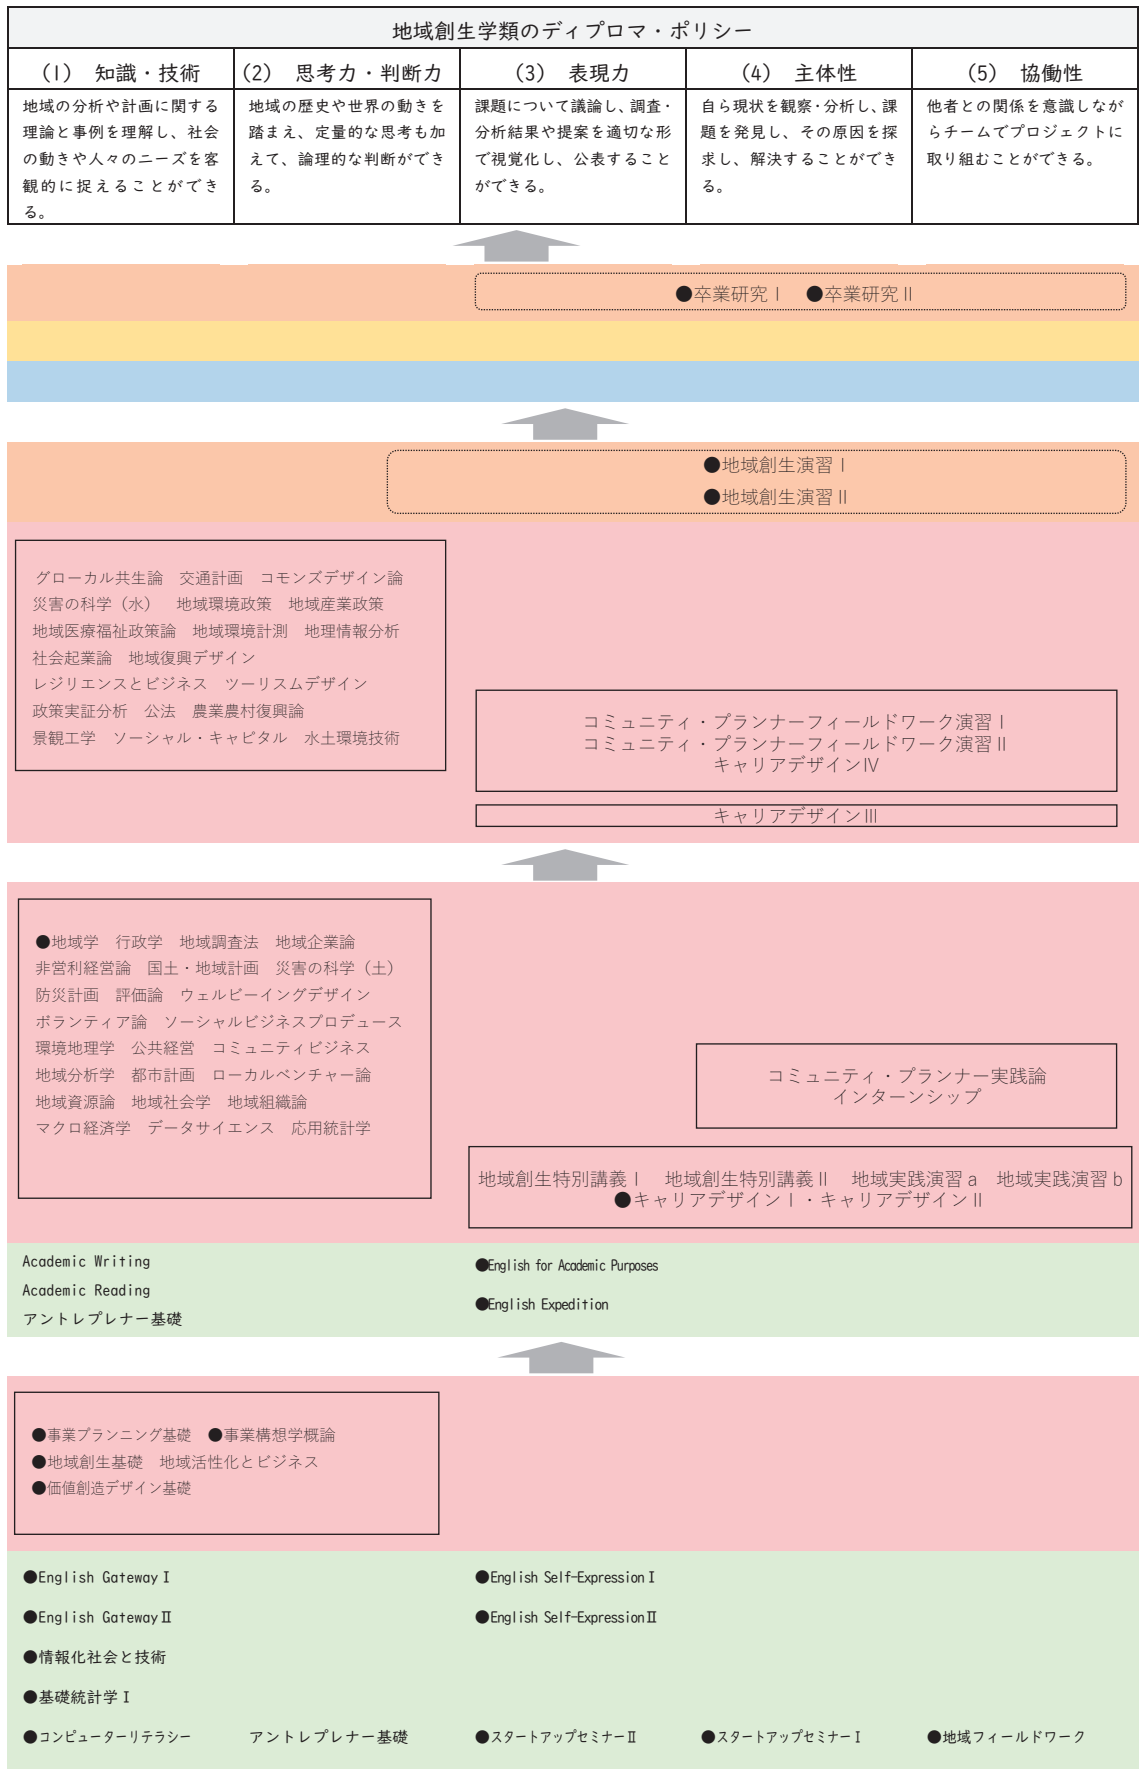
地域創生学類のディプロマ・ポリシー

| (1) 知識・技術 | (2) 思考力・判断力 | (3) 表現力 | (4) 主体性 | (5) 協働性 |
|---|---|---|---|---|
| 地域の分析や計画に関する理論と事例を理解し、社会の動きや人々のニーズを客観的に捉えることができる。 | 地域の歴史や世界の動きを踏まえ、定量的な思考も加えて、論理的な判断ができる。 | 課題について議論し、調査・分析結果や提案を適切な形で視覚化し、公表することができる。 | 自ら現状を観察・分析し、課題を発見し、その原因を探求し、解決することができる。 | 他者との関係を意識しながらチームでプロジェクトに取り組むことができる。 |

●卒業研究Ⅰ ●卒業研究Ⅱ

●地域創生演習Ⅰ
●地域創生演習Ⅱ

グローカル共生論 交通計画 コモンズデザイン論
災害の科学（水） 地域環境政策 地域産業政策
地域医療福祉政策論 地域環境計画 地理情報分析
社会起業論 地域復興デザイン
レジリエンスとビジネス ツーリズムデザイン
政策実証分析 公法 農業農村復興論
景観工学 ソーシャル・キャピタル 水土環境技術

コミュニティ・プランナーフィールドワーク演習Ⅰ
コミュニティ・プランナーフィールドワーク演習Ⅱ
キャリアデザインⅣ

キャリアデザインⅢ

●地域学 行政学 地域調査法 地域企業論
非営利経営論 国土・地域計画 災害の科学（土）
防災計画 評価論 ウェルビーイングデザイン
ボランティア論 ソーシャルビジネスプロデュース
環境地理学 公共経営 コミュニティビジネス
地域分析学 都市計画 ローカルベンチャー論
地域資源論 地域社会学 地域組織論
マクロ経済学 データサイエンス 応用統計学

コミュニティ・プランナー実践論
インターンシップ

地域創生特別講義Ⅰ 地域創生特別講義Ⅱ 地域実践演習ａ 地域実践演習ｂ
●キャリアデザインⅠ・キャリアデザインⅡ

Academic Writing
Academic Reading
アントレプレナー基礎

●English for Academic Purposes
●English Expedition

●事業プランニング基礎 ●事業構想学概論
●地域創生基礎 地域活性化とビジネス
●価値創造デザイン基礎

●English Gateway Ⅰ
●English Gateway Ⅱ
●情報化社会と技術
●基礎統計学Ⅰ
●コンピューターリテラシー アントレプレナー基礎

●English Self-Expression Ⅰ
●English Self-Expression Ⅱ

●スタートアップセミナーⅡ ●スタートアップセミナーⅠ ●地域フィールドワーク